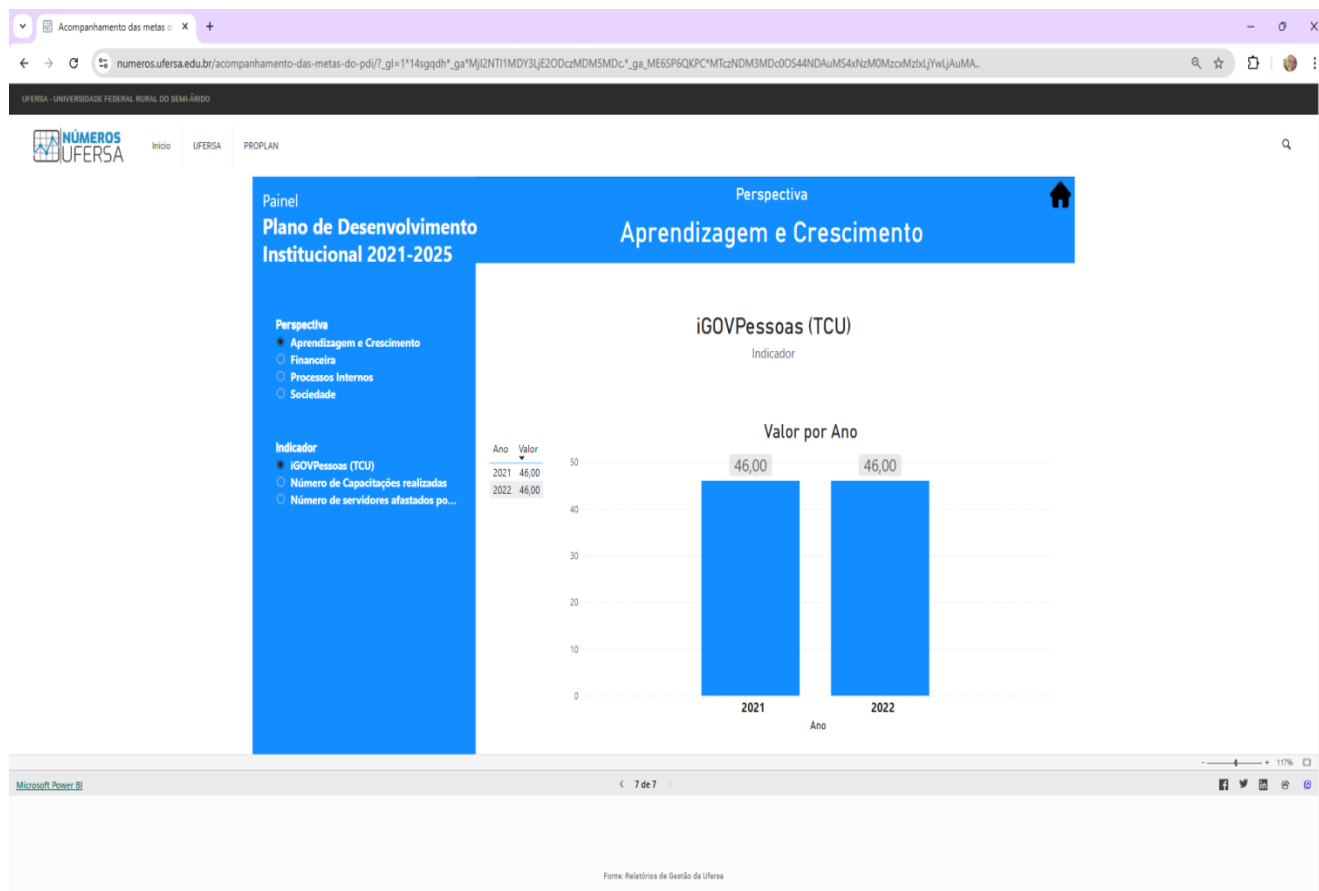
Acompanhamento das metas d ×

numeros.ufersa.edu.br/acompanhamento-das-metas-do-pdi/?_gl=1*14sgqdh*_ga*MjI2NTI1MDY3LjE2ODczMDM5MDc.*_ga_ME6SP6QKPC*MTczNDM3MDc0OS44NDAuMS4xNzM0MzcxMzIxLjYwLjAuMA..

UFERSA - UNIVERSIDADE FEDERAL RURAL DO SEMI-ÁRIDO

NÚMEROS UFERSA

Inicio UFERSA PROPLAN

Painel
Plano de Desenvolvimento Institucional 2021-2025

Perspectiva
Aprendizagem e Crescimento

Perspectiva
Aprendizagem e Crescimento
Financeira
Processos Internos
Sociedade

Indicador
iGOVPessoas (TCU)
Número de Capacitações realizadas
Número de servidores afastados po...

iGOVPessoas (TCU)
Indicador

| Ano | Valor |
|---|---|
| 2021 | 46,00 |
| 2022 | 46,00 |

Valor por Ano

50
40
30
20
10
0

46,00
46,00

2021
2022
Ano

117%

Microsoft Power BI

7 de 7

Fonte: Relatórios de Gestão da Ufersa